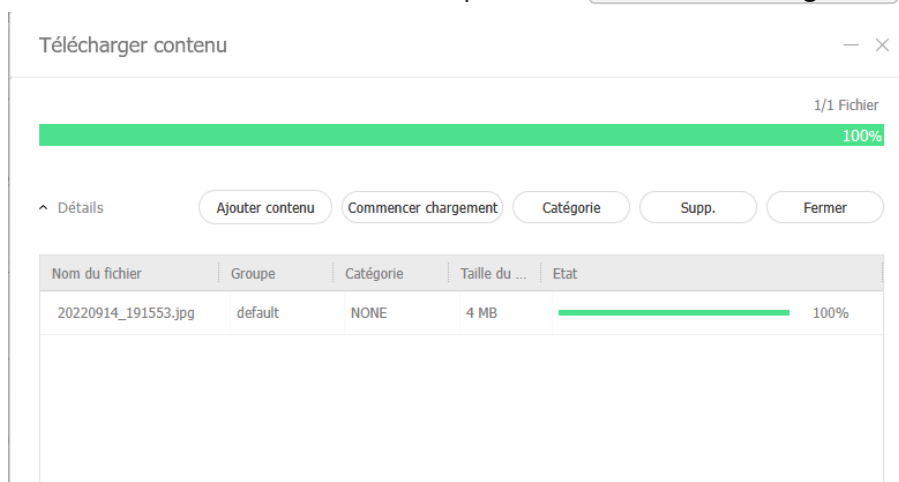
Télécharger contenu

1/1 Fichier

100%

^ Détails

Ajouter contenu

Commencer chargement

Catégorie

Supp.

Fermer

| Nom du fichier | Groupe | Catégorie | Taille du ... | Etat |
|---|---|---|---|---|
| 20220914_191553.jpg | default | NONE | 4 MB | 100% |